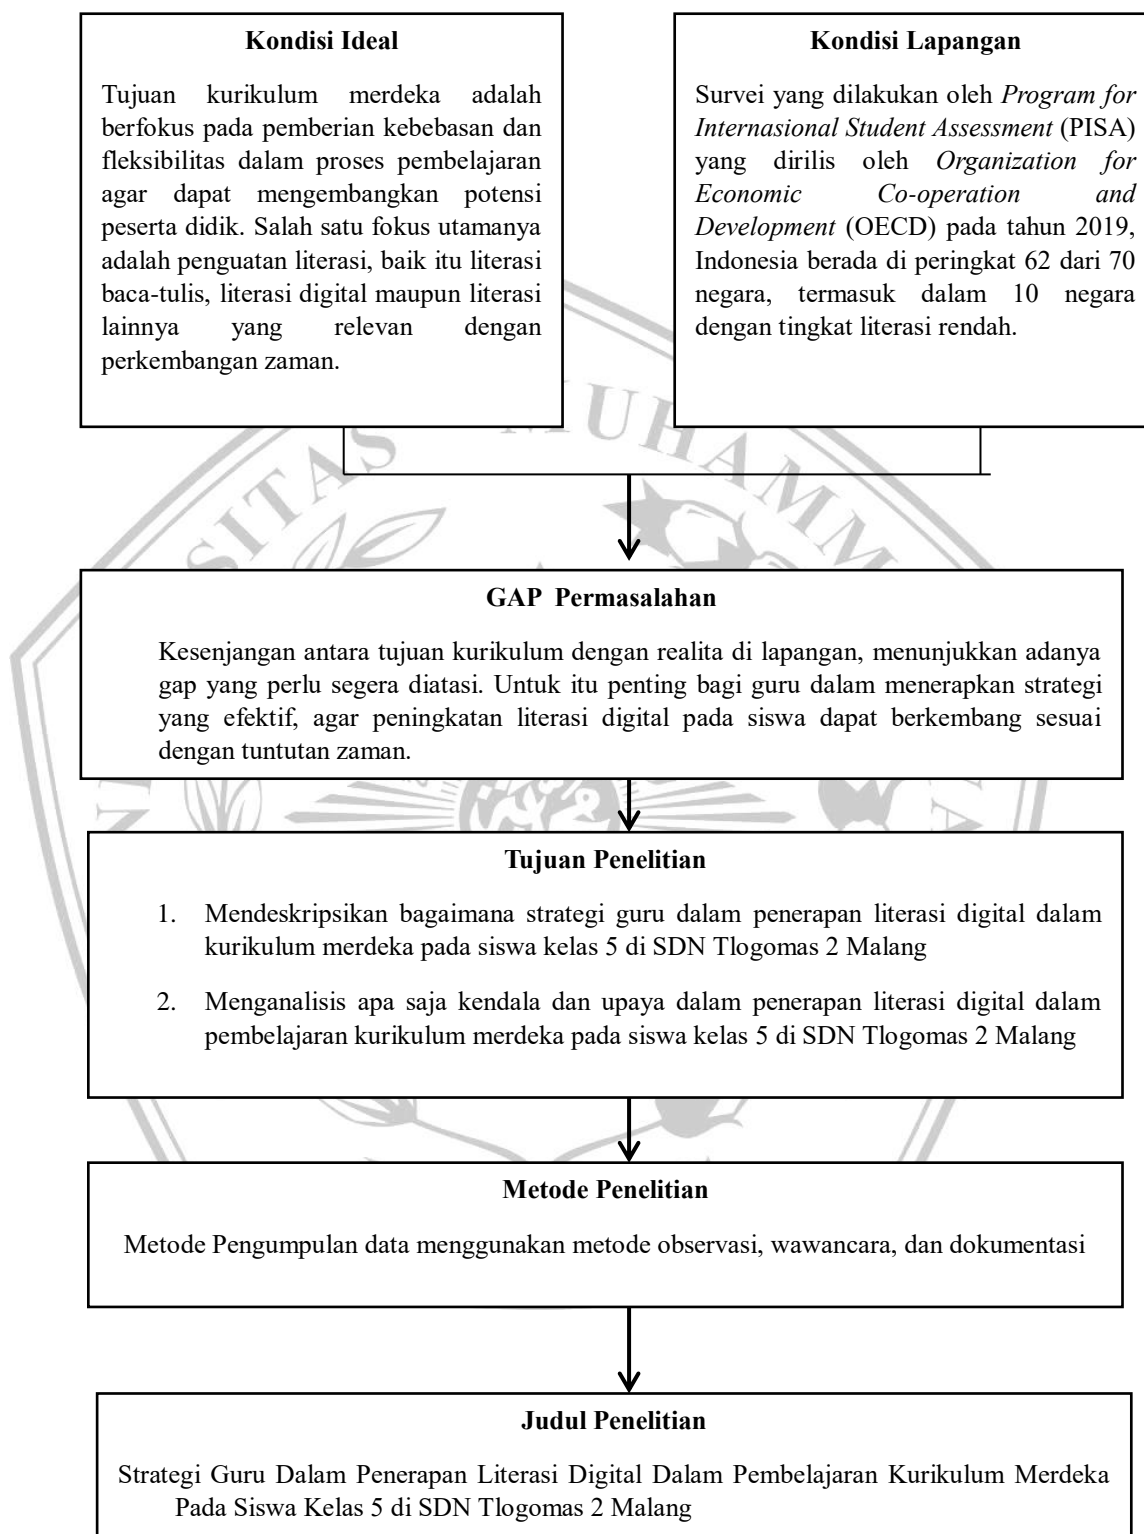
**Kondisi Ideal**

Tujuan kurikulum merdeka adalah berfokus pada pemberian kebebasan dan fleksibilitas dalam proses pembelajaran agar dapat mengembangkan potensi peserta didik. Salah satu fokus utamanya adalah penguatan literasi, baik itu literasi baca-tulis, literasi digital maupun literasi lainnya yang relevan dengan perkembangan zaman.

**Kondisi Lapangan**

Survei yang dilakukan oleh *Program for Internasional Student Assessment* (PISA) yang dirilis oleh *Organization for Economic Co-operation and Development* (OECD) pada tahun 2019, Indonesia berada di peringkat 62 dari 70 negara, termasuk dalam 10 negara dengan tingkat literasi rendah.

**GAP Permasalahan**

Kesenjangan antara tujuan kurikulum dengan realita di lapangan, menunjukkan adanya gap yang perlu segera diatasi. Untuk itu penting bagi guru dalam menerapkan strategi yang efektif, agar peningkatan literasi digital pada siswa dapat berkembang sesuai dengan tuntutan zaman.

**Tujuan Penelitian**

1. Mendeskripsikan bagaimana strategi guru dalam penerapan literasi digital dalam kurikulum merdeka pada siswa kelas 5 di SDN Tlogomas 2 Malang

2. Menganalisis apa saja kendala dan upaya dalam penerapan literasi digital dalam pembelajaran kurikulum merdeka pada siswa kelas 5 di SDN Tlogomas 2 Malang

**Metode Penelitian**

Metode Pengumpulan data menggunakan metode observasi, wawancara, dan dokumentasi

**Judul Penelitian**

Strategi Guru Dalam Penerapan Literasi Digital Dalam Pembelajaran Kurikulum Merdeka Pada Siswa Kelas 5 di SDN Tlogomas 2 Malang